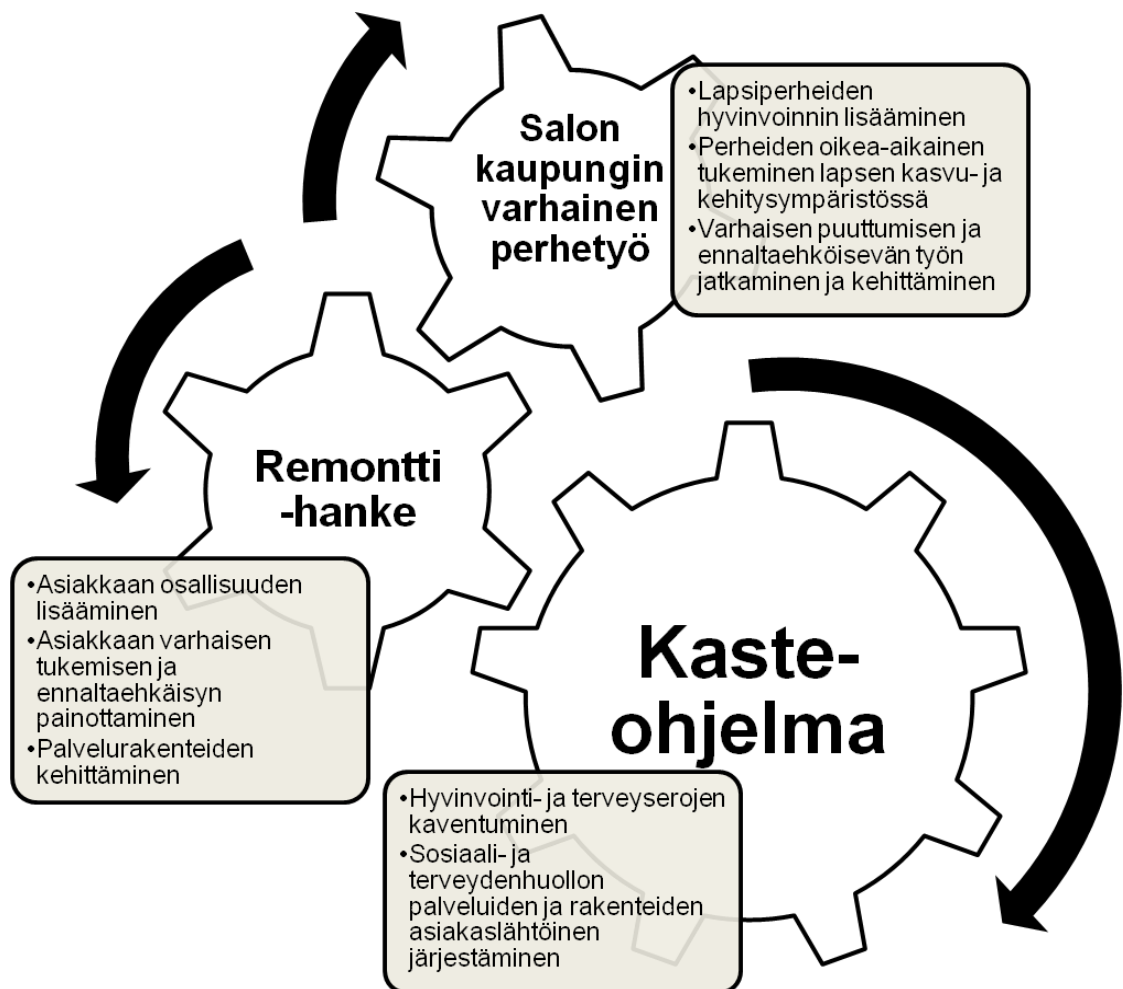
Salon kaupungin varhainen perhetyö

•Lapsiperheiden hyvinvoinnin lisääminen
•Perheiden oikea-aikainen tukeminen lapsen kasvu- ja kehitysympäristössä
•Varhaisen puuttumisen ja ennaltaehköisevän työn jatkaminen ja kehittäminen

Remontti -hanke

•Asiakkaan osallisuuden lisääminen
•Asiakkaan varhaisen tukemisen ja ennaltaehkäisyn painottaminen
•Palvelurakenteiden kehittäminen

Kaste-ohjelma

•Hyvinvointi- ja terveyserojen kaventuminen
•Sosiaali- ja terveydenhuollon palveluiden ja rakenteiden asiakaslähtöinen järjestäminen